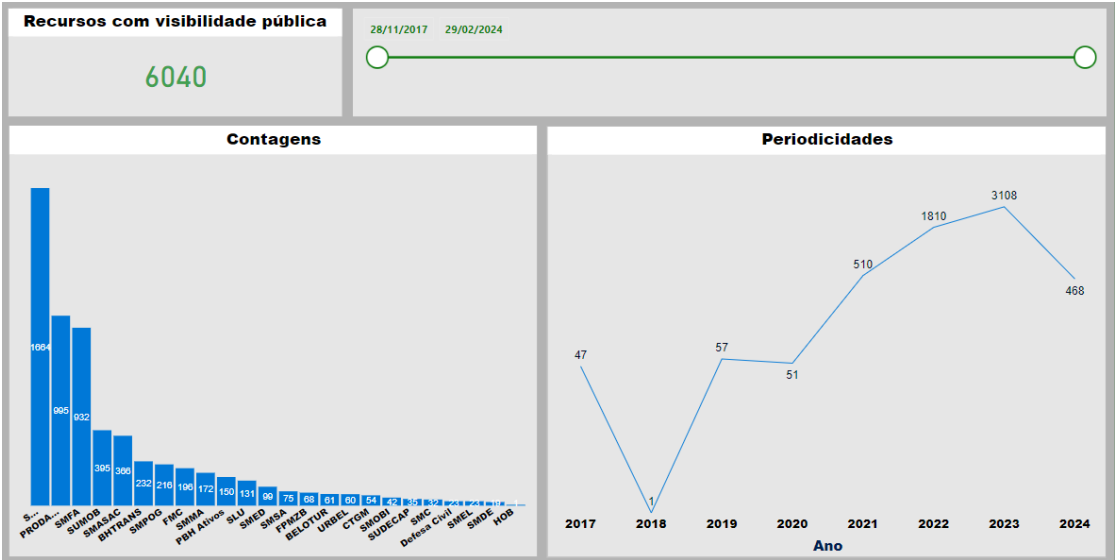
Recursos com visibilidade pública

6040

28/11/2017 29/02/2024

Contagens

1684
995
932
395
366
232
216
196
172
150
131
99
75
68
61
60
54
42
35
32
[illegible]
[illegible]
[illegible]

S...
PRODA...
SMFA
SUMOB
SMASAC
BHTRANS
SMPOG
FMC
SMMA
PBH Ativos
SLU
SMED
SMSA
FPMZB
BELOTUR
URBEL
CTGM
SMOBI
SUDECAP
SMC
Defesa Civil
SMEL
SMDE
HOB

Periodicidades

47
1
57
51
510
1810
3108
468

2017
2018
2019
2020
2021
2022
2023
2024
Ano